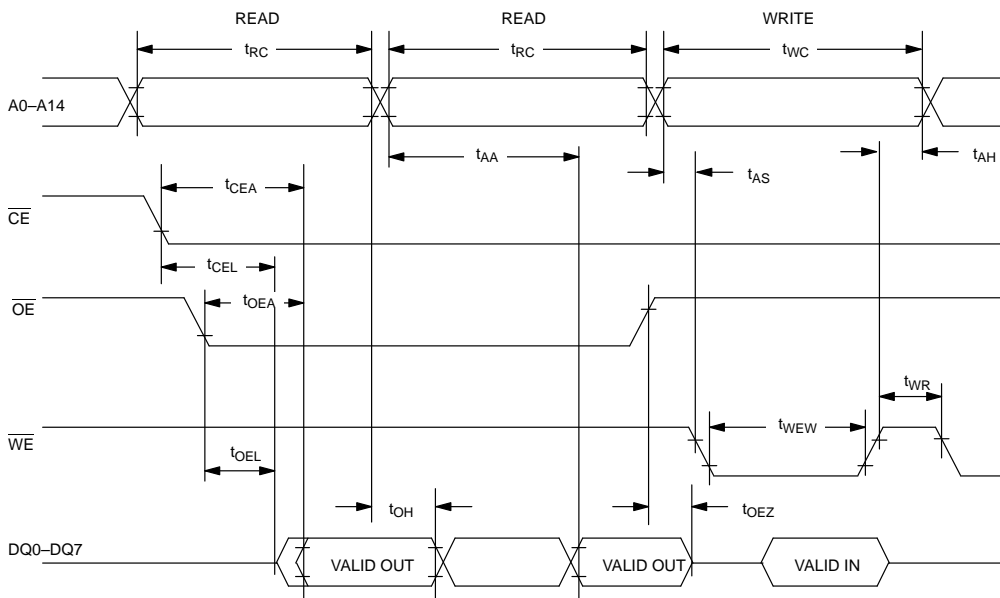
READ READ WRITE

$t_{RC}$ $t_{RC}$ $t_{WC}$

A0–A14

$t_{AA}$ $t_{AH}$

$t_{AS}$

$t_{CEA}$

$\overline{CE}$

$t_{CEL}$

$t_{OEA}$

$\overline{OE}$

$t_{WR}$

$t_{WEW}$

$\overline{WE}$

$t_{OEL}$

$t_{OH}$ $t_{OEZ}$

DQ0–DQ7

VALID OUT VALID OUT VALID IN